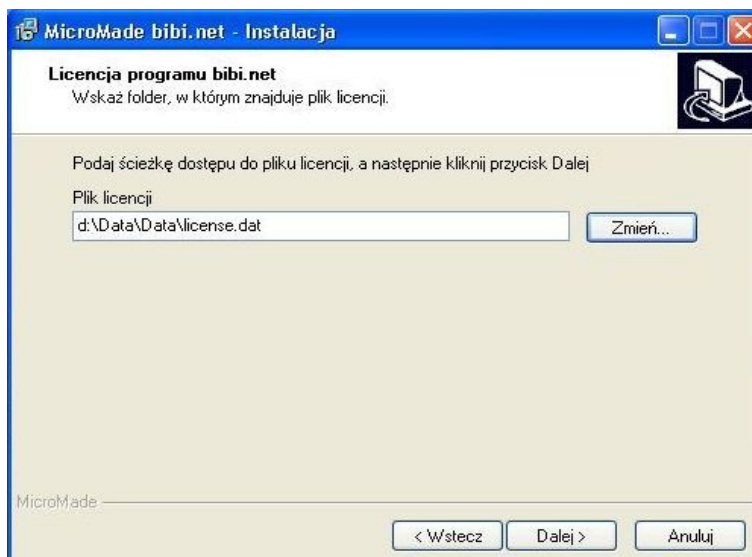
MicroMade bibi.net - Instalacja

Licencja programu bibi.net
Wskaż folder, w którym znajduje plik licencji.

Podaj ścieżkę dostępu do pliku licencji, a następnie kliknij przycisk Dalej

Plik licencji
d:\Data\Data\license.dat

Zmień...

MicroMade

< Wstecz
Dalej >
Anuluj